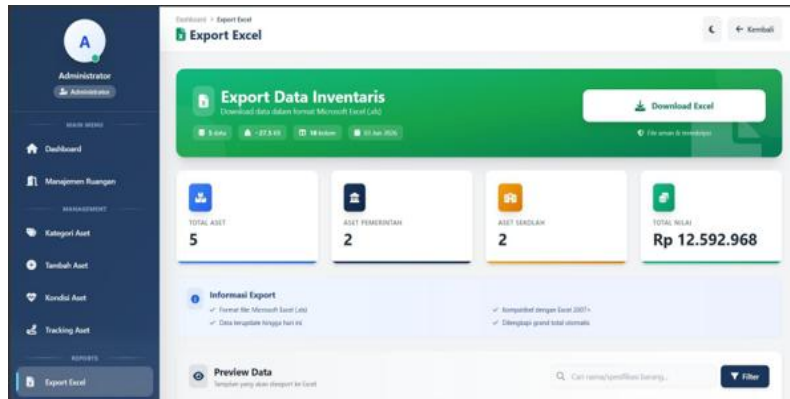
A

Administrator

Administrator

MAIN MENU

Dashboard

Manajemen Ruangan

MANAGEMENT

Kategori Aset

Tambah Aset

Kondisi Aset

Tracking Aset

REPORTS

Export Excel

Dashboard > Export Excel

Export Excel

← Kembali

Export Data Inventaris

Download data dalam format Microsoft Excel (.xls)

5 data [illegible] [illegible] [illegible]

Download Excel

File aman & terenkripsi

TOTAL ASET

5

ASET PEMERINTAH

2

ASET SEKOLAH

2

TOTAL NILAI

Rp 12.592.968

Informasi Export

✓ Format file: Microsoft Excel (.xls)

✓ Data terupdate hingga hari ini

✓ Kompatibel dengan Excel 2007+

✓ Dilengkapi grand total otomatis

Preview Data

Tampilan yang akan diexport ke Excel

Cari nama/spesifikasi barang...

Filter